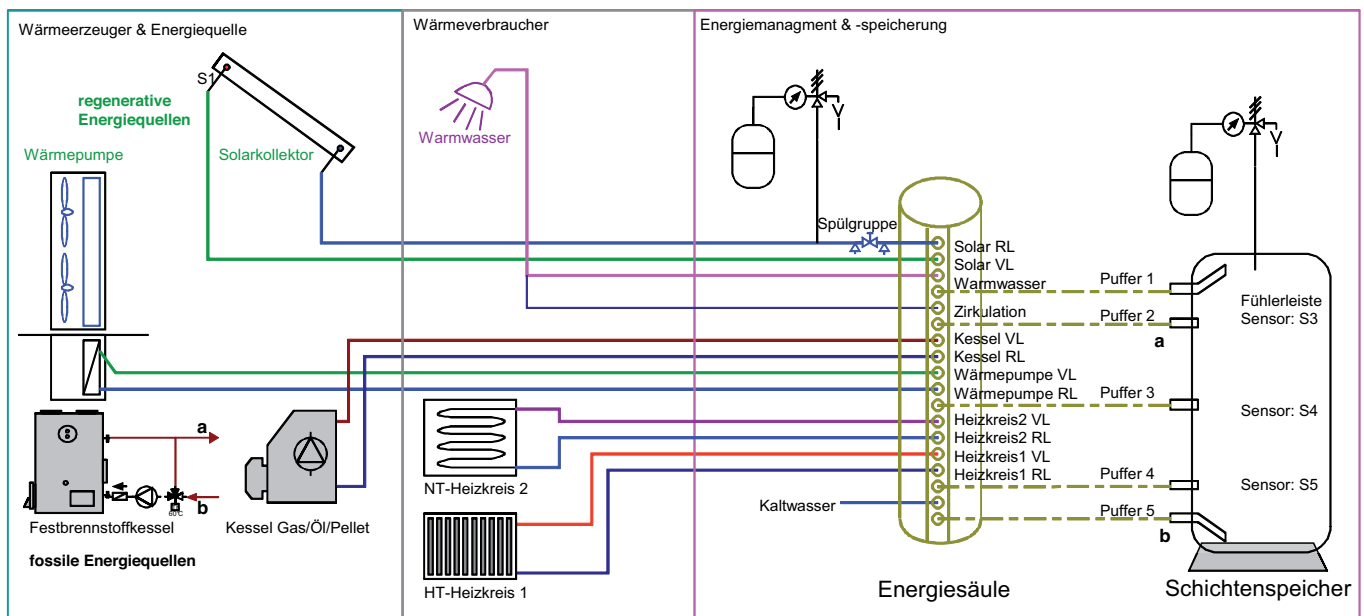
Wärmeerzeuger & Energiequelle

S1

regenerative Energiequellen

Wärmepumpe

Solarkollektor

a

b

60°C

Festbrennstoffkessel

Kessel Gas/Öl/Pellet

fossile Energiequellen

Wärmeverbraucher

Warmwasser

NT-Heizkreis 2

HT-Heizkreis 1

Energiemanagment & -speicherung

Spülgruppe

Solar RL
Solar VL
Warmwasser
Zirkulation
Kessel VL
Kessel RL
Wärmepumpe VL
Wärmepumpe RL
Heizkreis2 VL
Heizkreis2 RL
Heizkreis1 VL
Heizkreis1 RL

Kaltwasser

Puffer 1
Puffer 2
Puffer 3
Puffer 4
Puffer 5

a
b

Fühlerleiste
Sensor: S3
Sensor: S4
Sensor: S5

Energiesäule

Schichtenspeicher